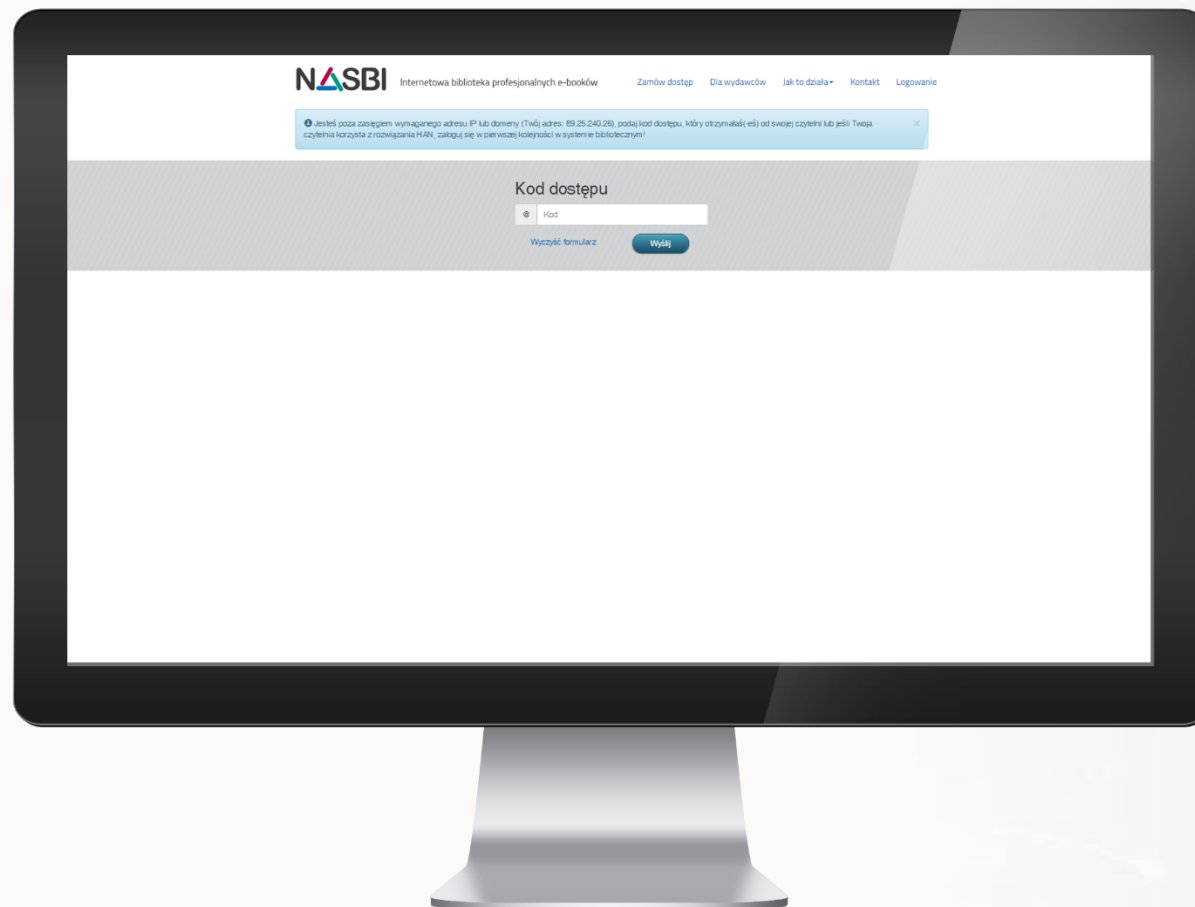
NASBI Internetowa biblioteka profesjonalnych e-booków

Zamów dostęp Dla wydawców Jak to działa Kontakt Logowanie

Jesteś poza zasięgiem wymaganego adresu IP lub domeny (Twój adres: 89.25.240.26), podaj kod dostępu, który otrzymałaś(-eś) od swojej czytelni lub jeśli Twoja czytelnia korzysta z rozwiązania HAN, zaloguj się w pierwszej kolejności w systemie bibliotecznym!

×

Kod dostępu

Kod

Wyczyść formularz

Wyślij